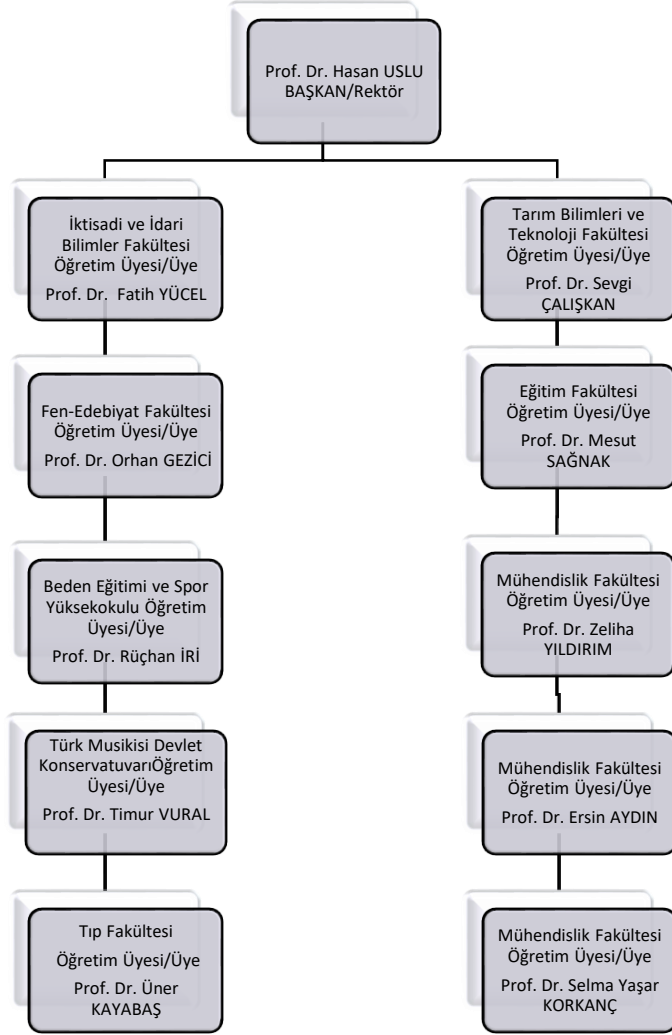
Prof. Dr. Hasan USLU
BAŞKAN/Rektör

İktisadi ve İdari Bilimler Fakültesi Öğretim Üyesi/Üye
Prof. Dr. Fatih YÜCEL

Fen-Edebiyat Fakültesi Öğretim Üyesi/Üye
Prof. Dr. Orhan GEZİCİ

Beden Eğitimi ve Spor Yüksekokulu Öğretim Üyesi/Üye
Prof. Dr. Rüçhan İRİ

Türk Musikisi Devlet KonservatuvarıÖğretim Üyesi/Üye
Prof. Dr. Timur VURAL

Tıp Fakültesi
Öğretim Üyesi/Üye
Prof. Dr. Üner KAYABAŞ

Tarım Bilimleri ve Teknoloji Fakültesi Öğretim Üyesi/Üye
Prof. Dr. Sevgi ÇALIŞKAN

Eğitim Fakültesi Öğretim Üyesi/Üye
Prof. Dr. Mesut SAĞNAK

Mühendislik Fakültesi Öğretim Üyesi/Üye
Prof. Dr. Zeliha YILDIRIM

Mühendislik Fakültesi Öğretim Üyesi/Üye
Prof. Dr. Ersin AYDIN

Mühendislik Fakültesi Öğretim Üyesi/Üye
Prof. Dr. Selma Yaşar KORKANÇ